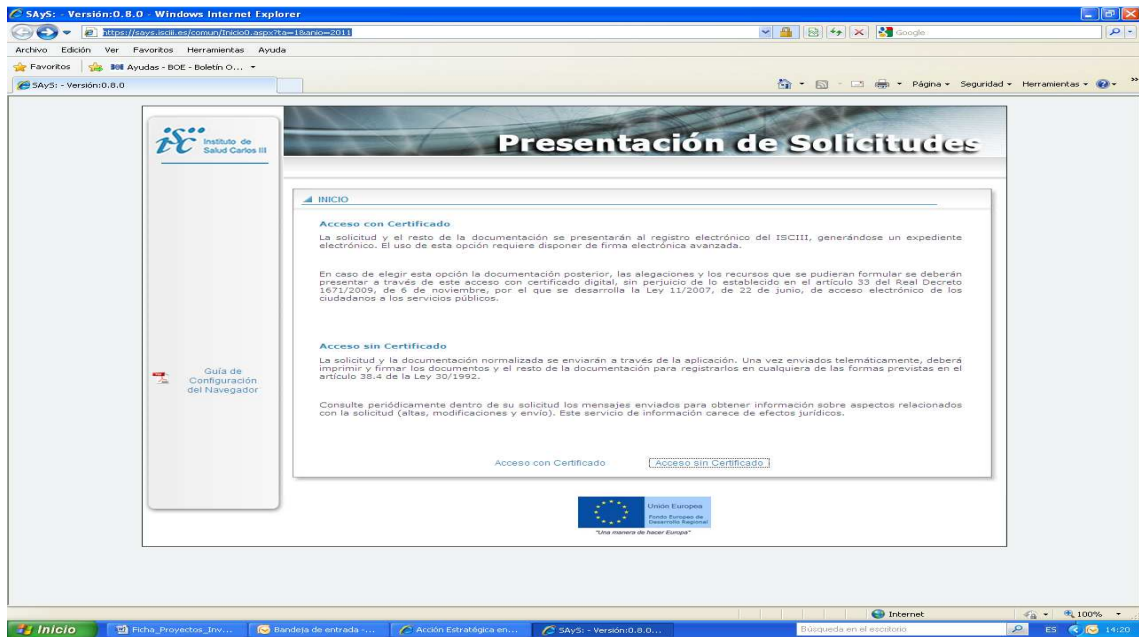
SAyS: - Versión:0.8.0 - Windows Internet Explorer

https://says.isciii.es/comun/Inicio0.aspx?ta=1&anio=2011

Google

Archivo Edición Ver Favoritos Herramientas Ayuda

Favoritos Ayudas - BOE - Boletín O...

SAyS: - Versión:0.8.0

Página Seguridad Herramientas

isc Instituto de Salud Carlos III

Presentación de Solicitudes

INICIO

Acceso con Certificado

La solicitud y el resto de la documentación se presentarán al registro electrónico del ISCIII, generándose un expediente electrónico. El uso de esta opción requiere disponer de firma electrónica avanzada.

En caso de elegir esta opción la documentación posterior, las alegaciones y los recursos que se pudieran formular se deberán presentar a través de este acceso con certificado digital, sin perjuicio de lo establecido en el artículo 33 del Real Decreto 1671/2009, de 6 de noviembre, por el que se desarrolla la Ley 11/2007, de 22 de junio, de acceso electrónico de los ciudadanos a los servicios públicos.

Acceso sin Certificado

La solicitud y la documentación normalizada se enviarán a través de la aplicación. Una vez enviados telemáticamente, deberá imprimir y firmar los documentos y el resto de la documentación para registrarlos en cualquiera de las formas previstas en el artículo 38.4 de la Ley 30/1992.

Consulte periódicamente dentro de su solicitud los mensajes enviados para obtener información sobre aspectos relacionados con la solicitud (altas, modificaciones y envío). Este servicio de información carece de efectos jurídicos.

Guía de Configuración del Navegador

Acceso con Certificado Acceso sin Certificado

Unión Europea
Fondo Europeo de Desarrollo Regional
"Una manera de hacer Europa"

Internet 100%

Inicio Ficha_Proyectos_Inv... Bandeja de entrada -... Acción Estratégica en... SAyS: - Versión:0.8.0... Búsqueda en el escritorio ES 14:20